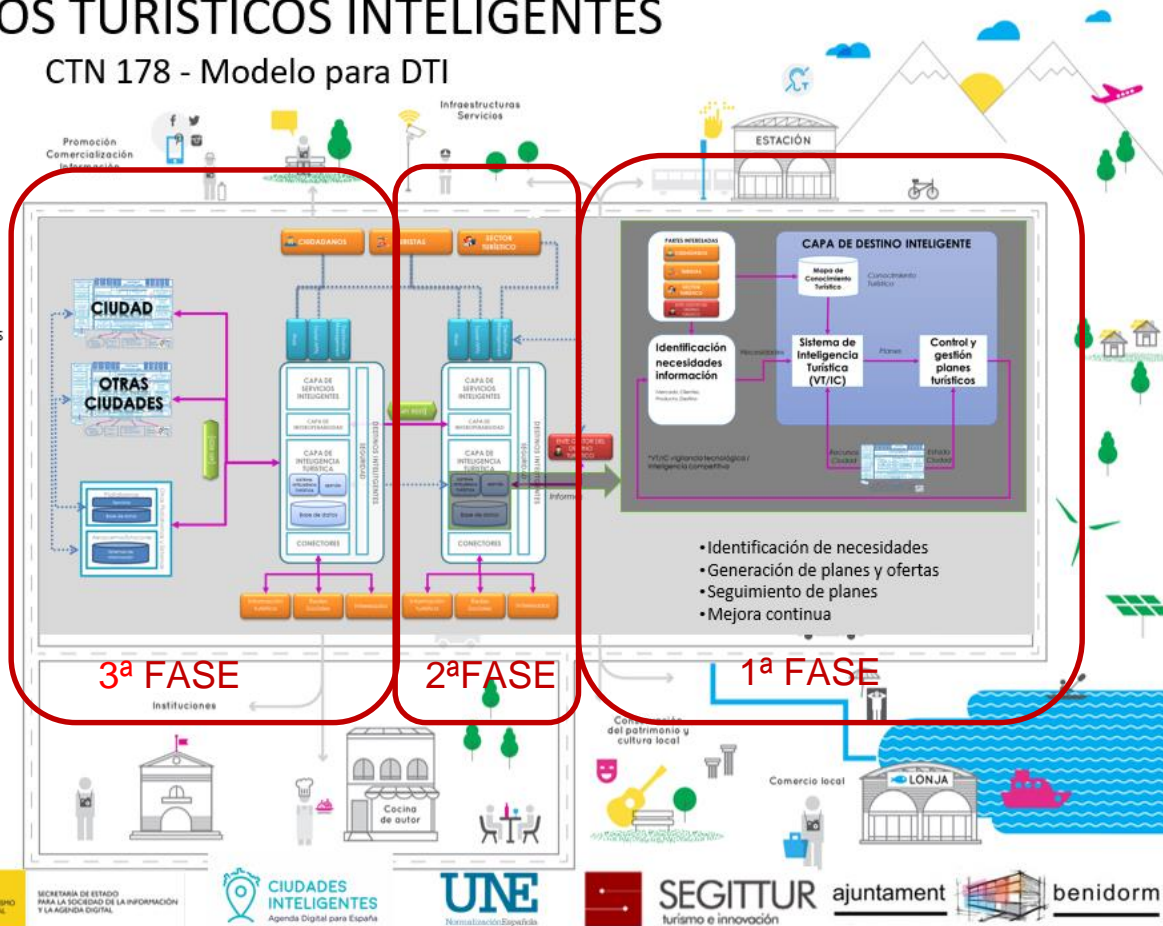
OS TURÍSTICOS INTELIGENTES

CTN 178 - Modelo para DTI

Promoción Comercialización Información

Infraestructuras Servicios

ESTACIÓN

CIUDADANOS

TURISTAS

SECTOR TURÍSTICO

CIUDAD

OTRAS CIUDADES

CAPA DE SERVICIOS INTELIGENTES

CAPA DE INTEROPERABILIDAD

CAPA DE INTELIGENCIA TURÍSTICA

Base de datos

CONECTORES

DESTINOS INTELIGENTES SEGURIDAD

CAPA DE DESTINO INTELIGENTE

PARTES INTERESADAS

Mapa de Conocimiento Turístico

Conocimiento Turístico

Identificación necesidades información

Necesidades

Sistema de Inteligencia Turística (VT/IC)

Planes

Control y gestión planes turísticos

Recursos Ciudad

Estado Ciudad

*VT/IC vigilancia tecnológica / inteligencia competitiva

Información

•Identificación de necesidades
•Generación de planes y ofertas
•Seguimiento de planes
•Mejora continua

3ª FASE

2ªFASE

1ª FASE

Instituciones

Conservación del patrimonio y cultura local

Comercio local

LONJA

Cocina de autor

SECRETARÍA DE ESTADO PARA LA SOCIEDAD DE LA INFORMACIÓN Y LA AGENDA DIGITAL

CIUDADES INTELIGENTES Agenda Digital para España

UNE Normalización Española

SEGITTUR turismo e innovación

ajuntament benidorm